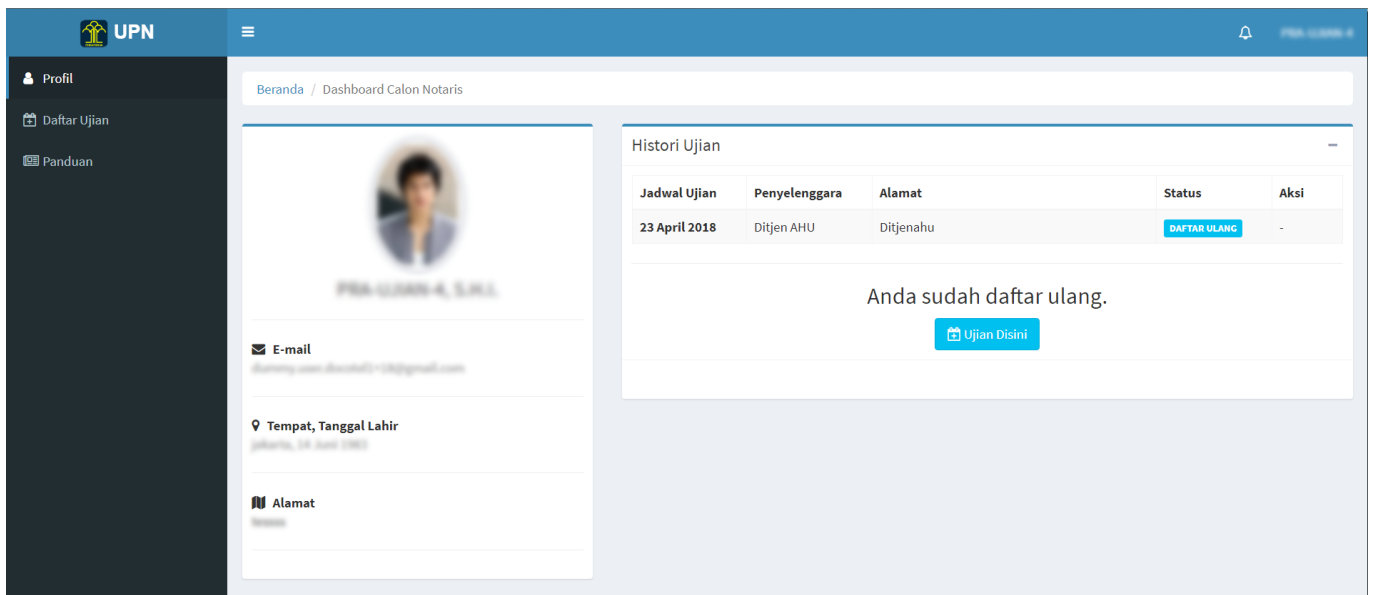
UPN

Profil
Daftar Ujian
Panduan

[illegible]

Beranda / Dashboard Calon Notaris

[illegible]

E-mail
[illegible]

Tempat, Tanggal Lahir
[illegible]

Alamat
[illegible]

Histori Ujian

| Jadwal Ujian | Penyelenggara | Alamat | Status | Aksi |
|---|---|---|---|---|
| 23 April 2018 | Ditjen AHU | Ditjenahu | DAFTAR ULANG | - |

Anda sudah daftar ulang.

Ujian Disini